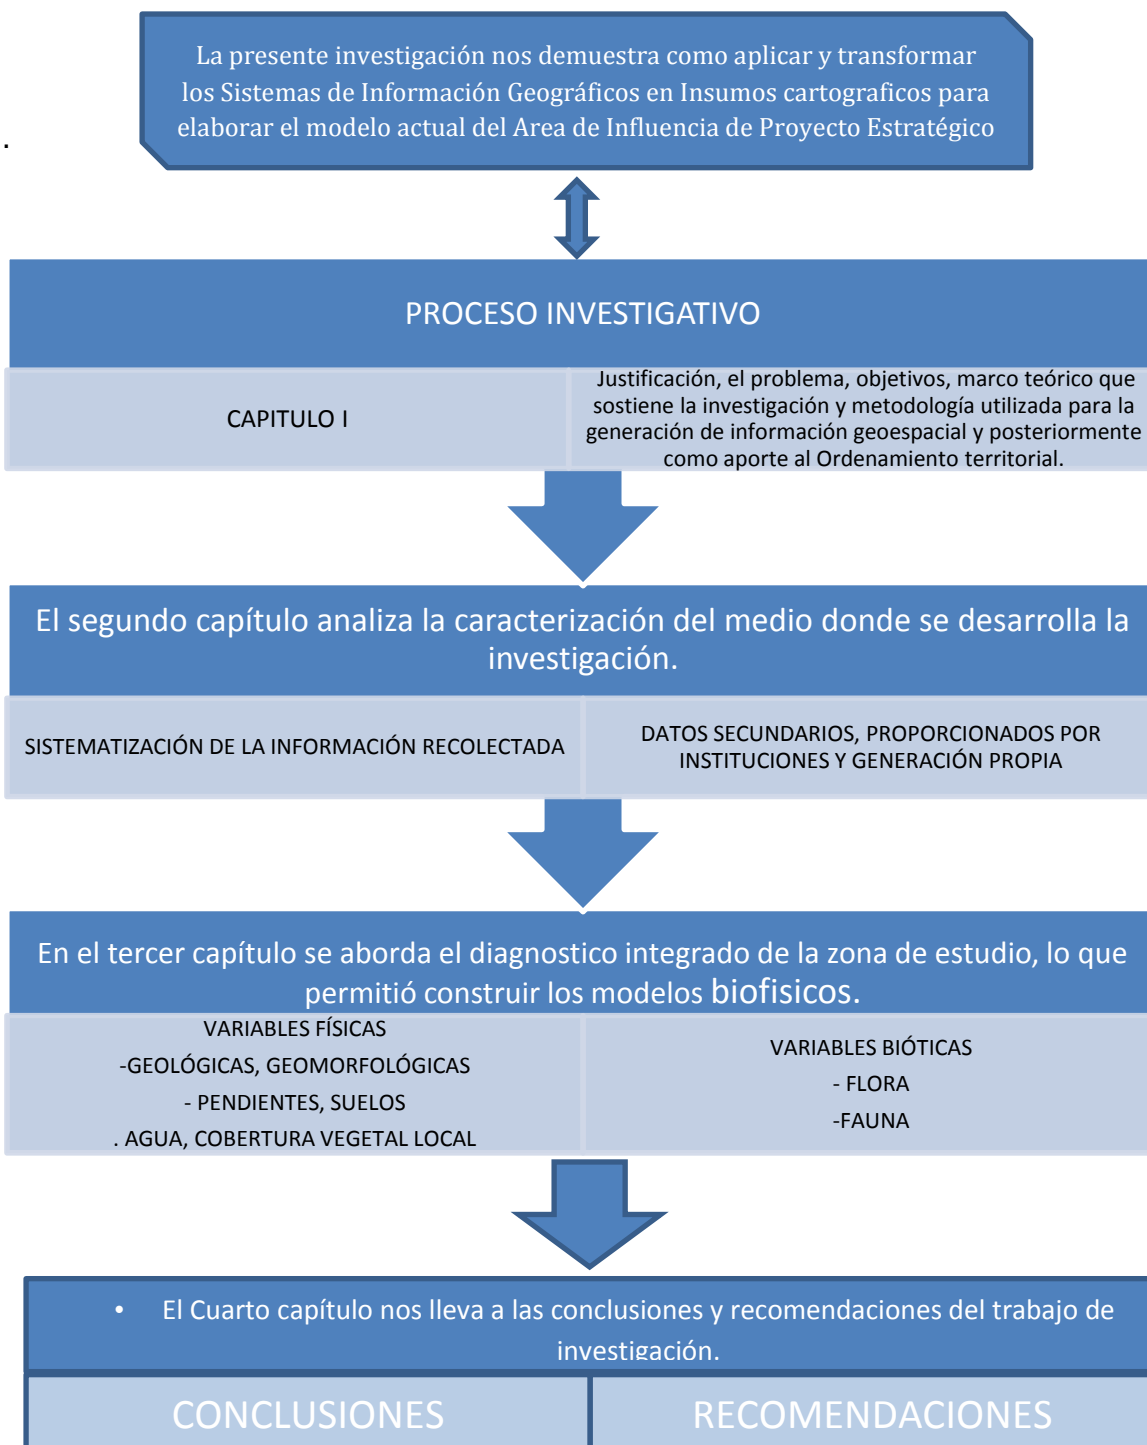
.

La presente investigación nos demuestra como aplicar y transformar los Sistemas de Información Geográficos en Insumos cartograficos para elaborar el modelo actual del Area de Influencia de Proyecto Estratégico

PROCESO INVESTIGATIVO

| CAPITULO I | Justificación, el problema, objetivos, marco teórico que sostiene la investigación y metodología utilizada para la generación de información geoespacial y posteriormente como aporte al Ordenamiento territorial. |
|---|---|

El segundo capítulo analiza la caracterización del medio donde se desarrolla la investigación.

| SISTEMATIZACIÓN DE LA INFORMACIÓN RECOLECTADA | DATOS SECUNDARIOS, PROPORCIONADOS POR INSTITUCIONES Y GENERACIÓN PROPIA |
|---|---|

En el tercer capítulo se aborda el diagnostico integrado de la zona de estudio, lo que permitió construir los modelos biofisicos.

| VARIABLES FÍSICAS<br>-GEOLÓGICAS, GEOMORFOLÓGICAS<br>- PENDIENTES, SUELOS<br>. AGUA, COBERTURA VEGETAL LOCAL | VARIABLES BIÓTICAS<br>- FLORA<br>-FAUNA |
|---|---|

• El Cuarto capítulo nos lleva a las conclusiones y recomendaciones del trabajo de investigación.

| CONCLUSIONES | RECOMENDACIONES |
|---|---|